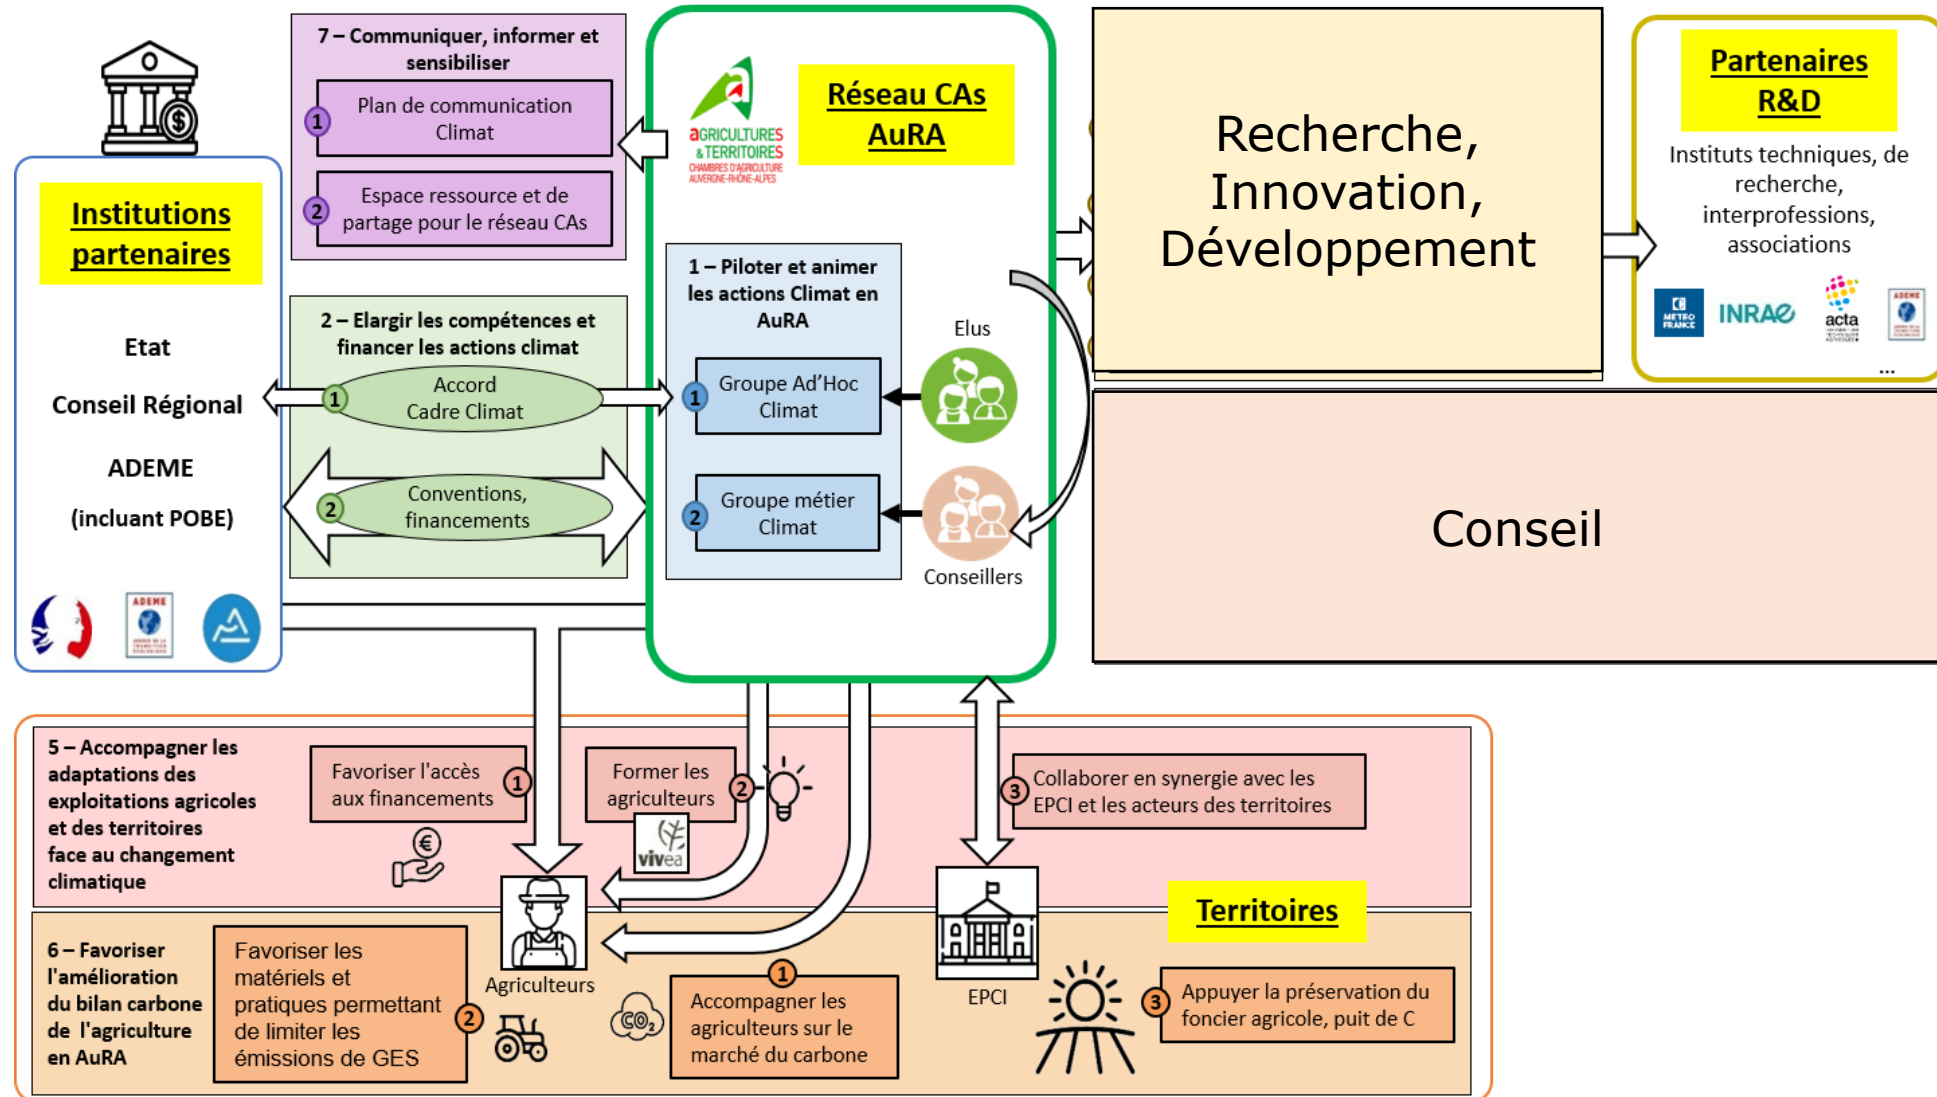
Institutions partenaires

Etat

Conseil Régional

ADEME

(incluant POBE)

7 – Communiquer, informer et sensibiliser

1 Plan de communication Climat

2 Espace ressource et de partage pour le réseau CAs

2 – Elargir les compétences et financer les actions climat

1 Accord Cadre Climat

2 Conventions, financements

AGRICULTURES & TERRITOIRES CHAMBRES D'AGRICULTURE AUVERGNE-RHÔNE-ALPES

Réseau CAs AuRA

1 – Piloter et animer les actions Climat en AuRA

1 Groupe Ad'Hoc Climat

2 Groupe métier Climat

Elus

Conseillers

Recherche, Innovation, Développement

Partenaires R&D

Instituts techniques, de recherche, interprofessions, associations

INRAE

acta

...

Conseil

5 – Accompagner les adaptations des exploitations agricoles et des territoires face au changement climatique

Favoriser l'accès aux financements 1

Former les agriculteurs 2

vivea

3 Collaborer en synergie avec les EPCI et les acteurs des territoires

Agriculteurs

EPCI

Territoires

6 – Favoriser l'amélioration du bilan carbone de l'agriculture en AuRA

Favoriser les matériels et pratiques permettant de limiter les émissions de GES 2

$CO_2$

1 Accompagner les agriculteurs sur le marché du carbone

3 Appuyer la préservation du foncier agricole, puit de C